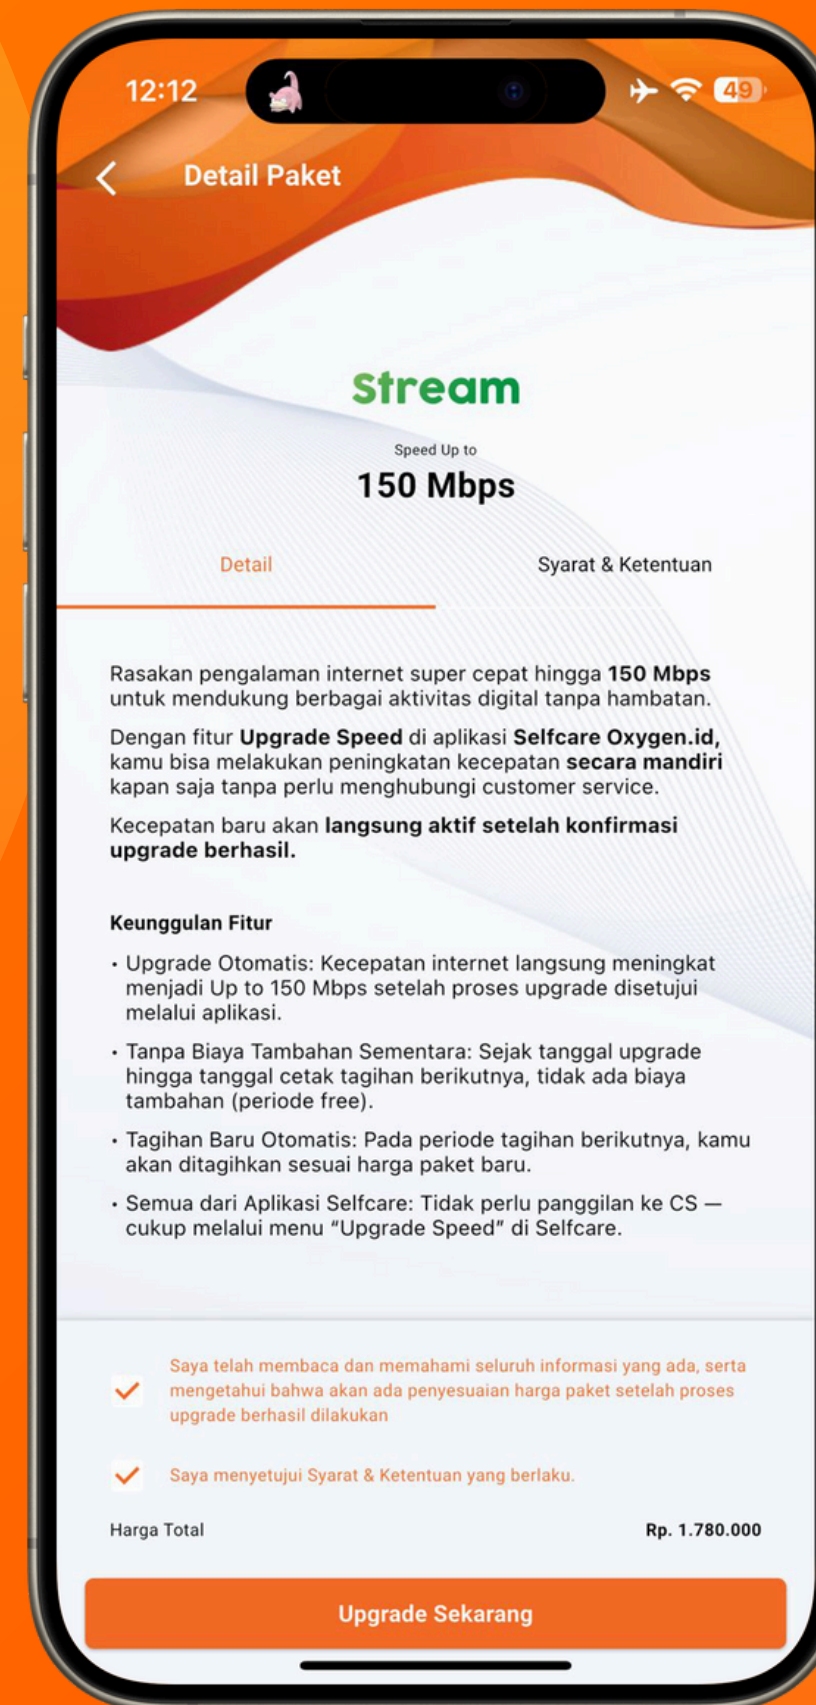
12:12

49

Detail Paket

Stream

Speed Up to

150 Mbps

Detail

Syarat & Ketentuan

Rasakan pengalaman internet super cepat hingga **150 Mbps** untuk mendukung berbagai aktivitas digital tanpa hambatan.

Dengan fitur **Upgrade Speed** di aplikasi **Selfcare Oxygen.id,** kamu bisa melakukan peningkatan kecepatan **secara mandiri** kapan saja tanpa perlu menghubungi customer service.

Kecepatan baru akan **langsung aktif setelah konfirmasi upgrade berhasil.**

**Keunggulan Fitur**

• Upgrade Otomatis: Kecepatan internet langsung meningkat menjadi Up to 150 Mbps setelah proses upgrade disetujui melalui aplikasi.

• Tanpa Biaya Tambahan Sementara: Sejak tanggal upgrade hingga tanggal cetak tagihan berikutnya, tidak ada biaya tambahan (periode free).

• Tagihan Baru Otomatis: Pada periode tagihan berikutnya, kamu akan ditagihkan sesuai harga paket baru.

• Semua dari Aplikasi Selfcare: Tidak perlu panggilan ke CS — cukup melalui menu "Upgrade Speed" di Selfcare.

Saya telah membaca dan memahami seluruh informasi yang ada, serta mengetahui bahwa akan ada penyesuaian harga paket setelah proses upgrade berhasil dilakukan

Saya menyetujui Syarat & Ketentuan yang berlaku.

Harga Total

Rp. 1.780.000

Upgrade Sekarang